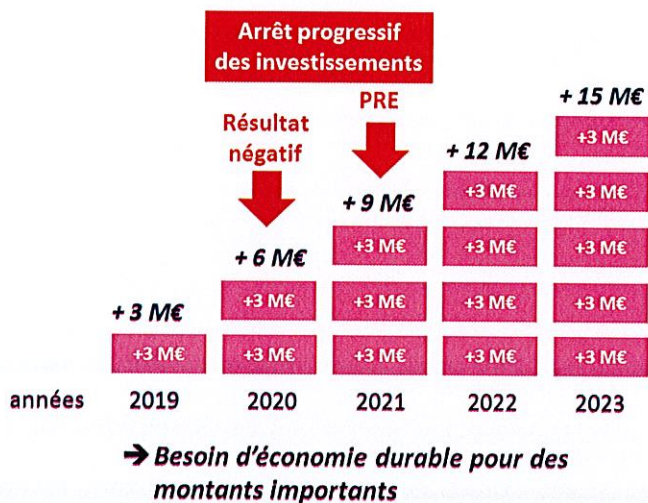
Arrêt progressif des investissements

Résultat négatif

PRE

+ 15 M€

+ 12 M€

+ 9 M€

+ 6 M€

+ 3 M€

+3 M€

+3 M€ +3 M€

+3 M€ +3 M€ +3 M€

+3 M€ +3 M€ +3 M€ +3 M€

+3 M€ +3 M€ +3 M€ +3 M€ +3 M€

| années | 2019 | 2020 | 2021 | 2022 | 2023 |
|---|---|---|---|---|---|

→ Besoin d'économie durable pour des montants importants